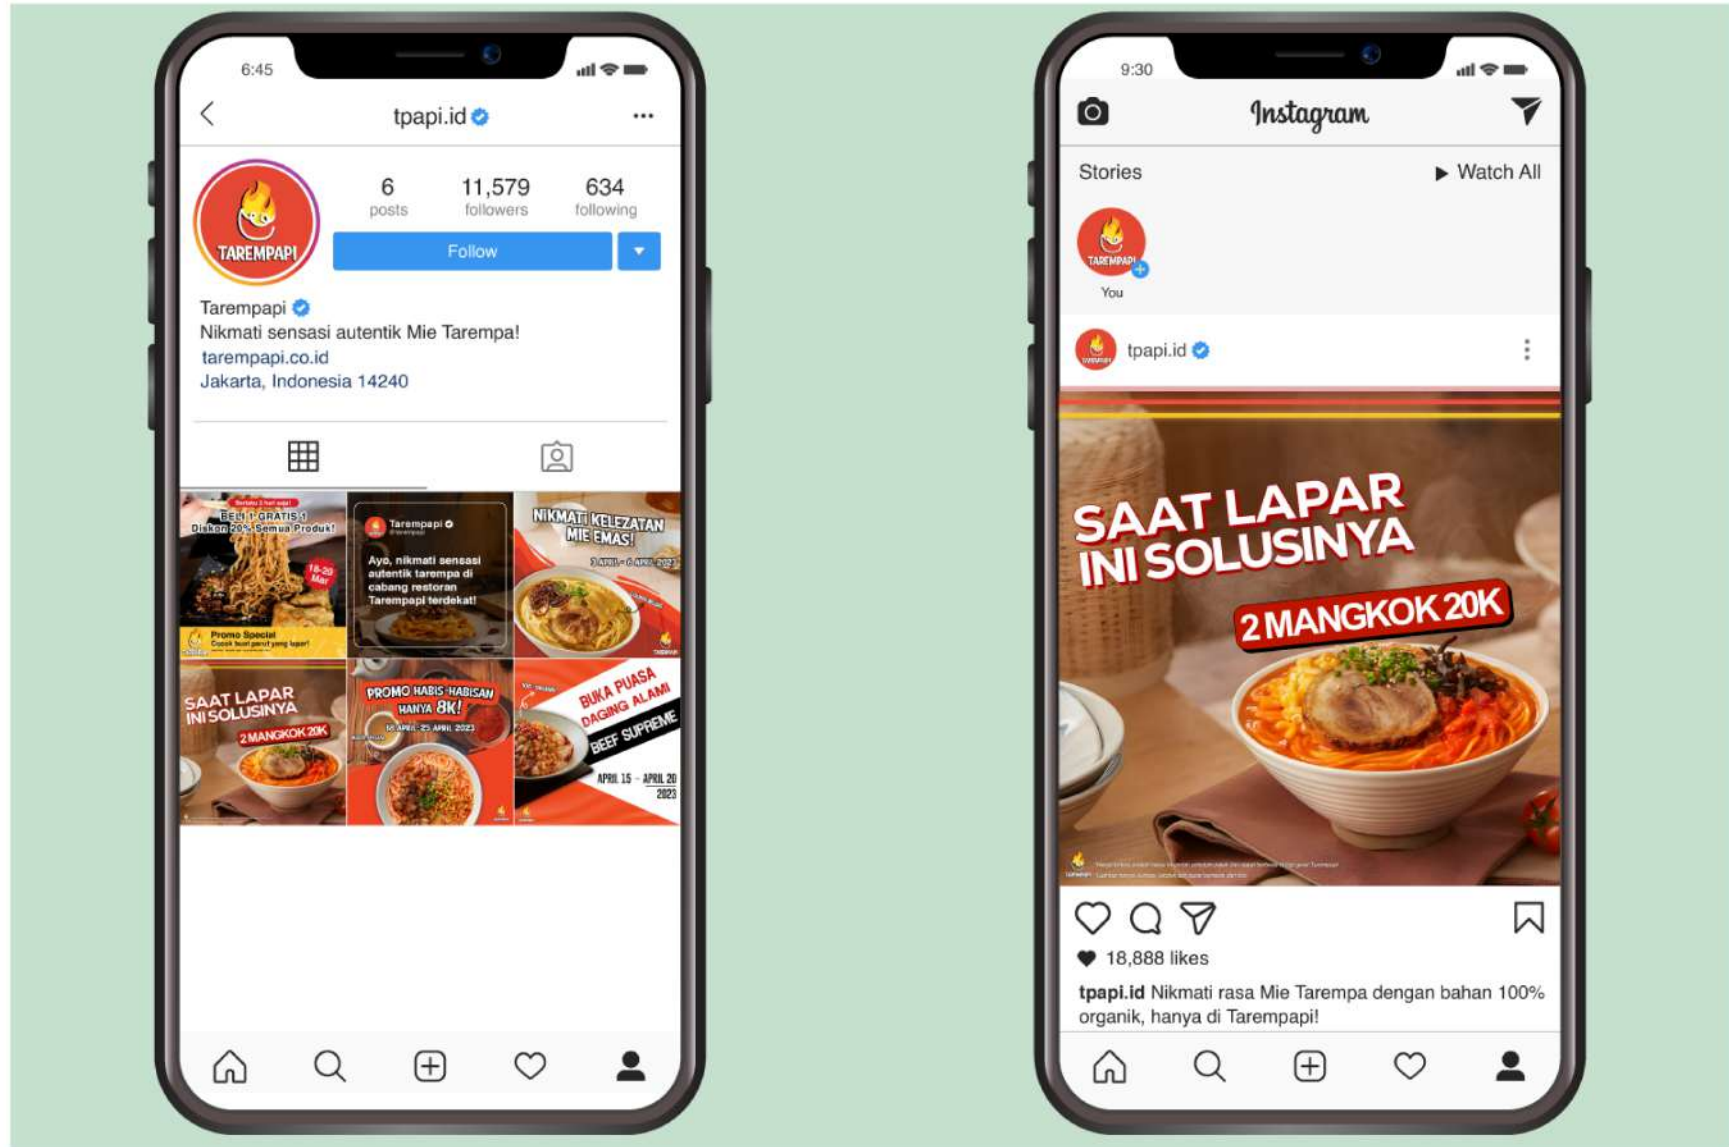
6:45

tpapi.id

TAREMPAPI

6 posts
11,579 followers
634 following

Follow

Tarempapi
Nikmati sensasi autentik Mie Tarempa!
tarempapi.co.id
Jakarta, Indonesia 14240

Berlaku 2 hari saja!
BELI 1 GRATIS 1
Diskon 20% Semua Produk!
18-20 Mar
Promo Special
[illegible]

Tarempapi
Ayo, nikmati sensasi autentik tarempa di cabang restoran Tarempapi terdekat!

NIKMATI KELEZATAN MIE EMAS!
3 APRIL - 6 APRIL 2023

SAAT LAPAR INI SOLUSINYA
2 MANGKOK 20K

PROMO HABIS-HABISAN
HANYA 8K!
18 APRIL-25 APRIL 2023

BUKA PUASA DAGING ALAMI
BEEF SUPREME
APRIL 15 - APRIL 20 2023

9:30

Instagram

Stories
▶ Watch All

TAREMPAPI
You

tpapi.id

SAAT LAPAR INI SOLUSINYA
2 MANGKOK 20K

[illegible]

18,888 likes

tpapi.id Nikmati rasa Mie Tarempa dengan bahan 100% organik, hanya di Tarempapi!